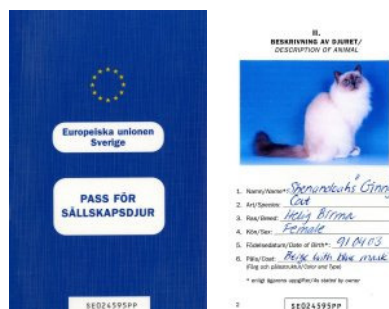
Europeiska unionen
Sverige

PASS FÖR
SÄLLSKAPSDJUR

SE024595PP

II.
BESKRIVNING AV DJURET/
DESCRIPTION OF ANIMAL

1. Namn/Name*: Spenardeahs Ginn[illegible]
2. Art/Species: Cat
3. Ras/Breed: Helig Birma
4. Kön/Sex: Female
5. Födelsedatum/Date of Birth*: 91 04 03
6. Färg/Coat: Beige with blue mask
(Färg och pälsstruktur/Color and Type)

* enligt ägarens uppgifter/As stated by owner

2

SE024595PP